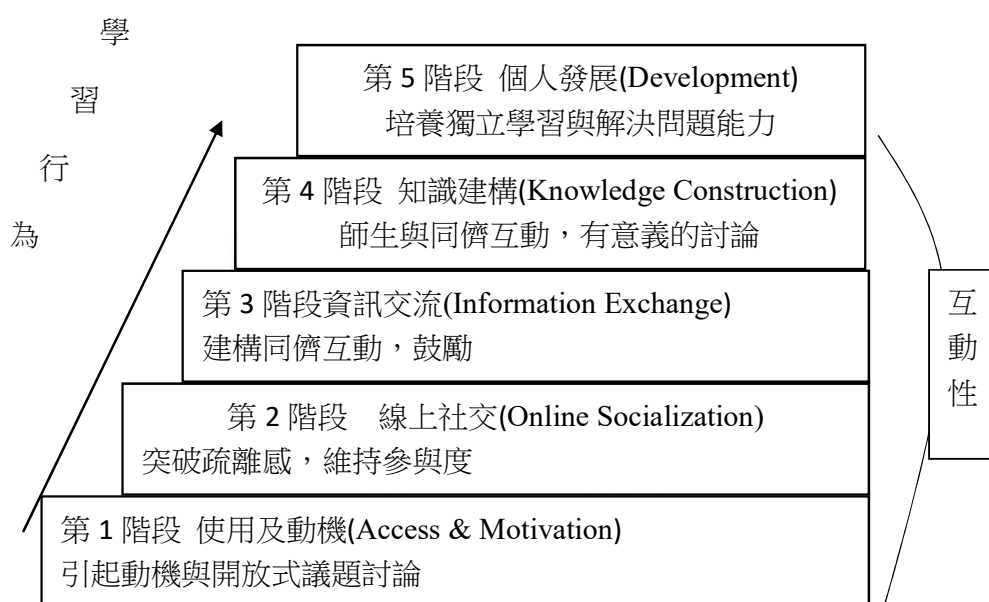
學
習
行
為

第 5 階段 個人發展(Development)
培養獨立學習與解決問題能力

第 4 階段 知識建構(Knowledge Construction)
師生與同儕互動，有意義的討論

第 3 階段資訊交流(Information Exchange)
建構同儕互動，鼓勵

第 2 階段 線上社交(Online Socialization)
突破疏離感，維持參與度

第 1 階段 使用及動機(Access & Motivation)
引起動機與開放式議題討論

互
動
性